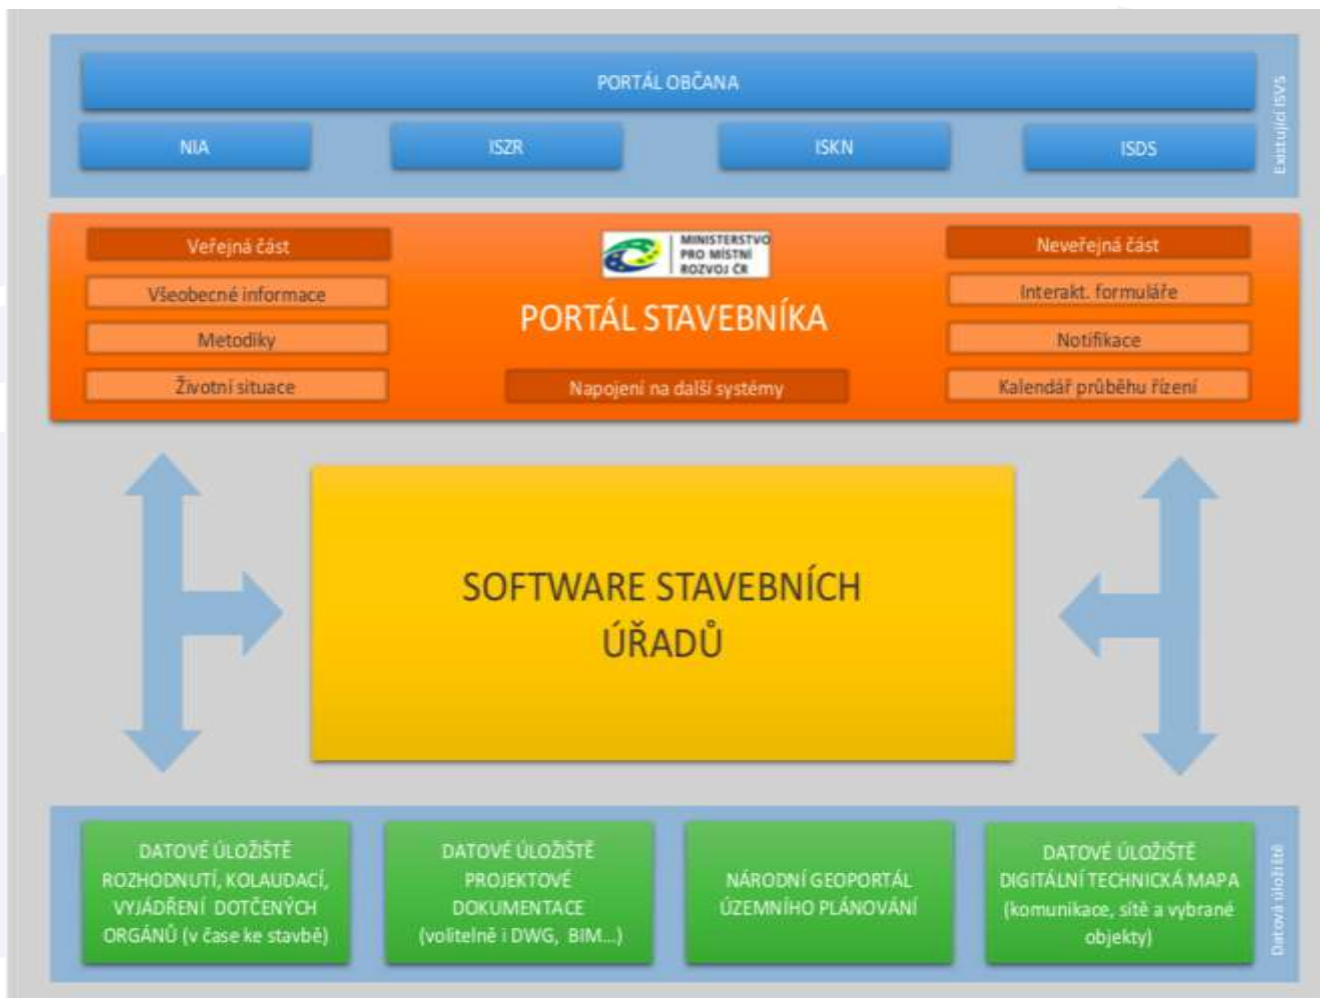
PORTÁL OBČANA

NIA

ISZR

ISKN

ISDS

Existující ISVS

Veřejná část

Všeobecné informace

Metodiky

Životní situace

MINISTERSTVO PRO MÍSTNÍ ROZVOJ ČR

PORTÁL STAVEBNÍKA

Napojení na další systémy

Neveřejná část

Interakt. formuláře

Notifikace

Kalendář průběhu řízení

SOFTWARE STAVEBNÍCH ÚŘADŮ

DATOVÉ ÚLOŽIŠTĚ ROZHODNUTÍ, KOLAUDACÍ, VYJÁDŘENÍ DOTČENÝCH ORGÁNŮ (v čase ke stavbě)

DATOVÉ ÚLOŽIŠTĚ PROJEKTOVÉ DOKUMENTACE (volitelně i DWG, BIM...)

NÁRODNÍ GEOPORTÁL ÚZEMNÍHO PLÁNOVÁNÍ

DATOVÉ ÚLOŽIŠTĚ DIGITÁLNÍ TECHNICKÁ MAPA (komunikace, sítě a vybrané objekty)

Datová úložiště